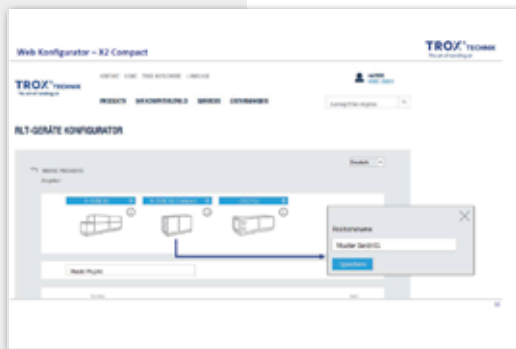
Web Konfigurator – X2 Compact

TROX TECHNIK
The art of handling air

TROX TECHNIK
The art of handling air

KONTAKT HOME TROX WEITERE LANGUAGE

PRODUKTE ANWENDUNGSFELDER SERVICES UNTERNEHMEN

RLT-GERÄTE KONFIGURATOR

Deutsch

Muster Projekt

Positionsname

Muster Gerät 01

Speichern